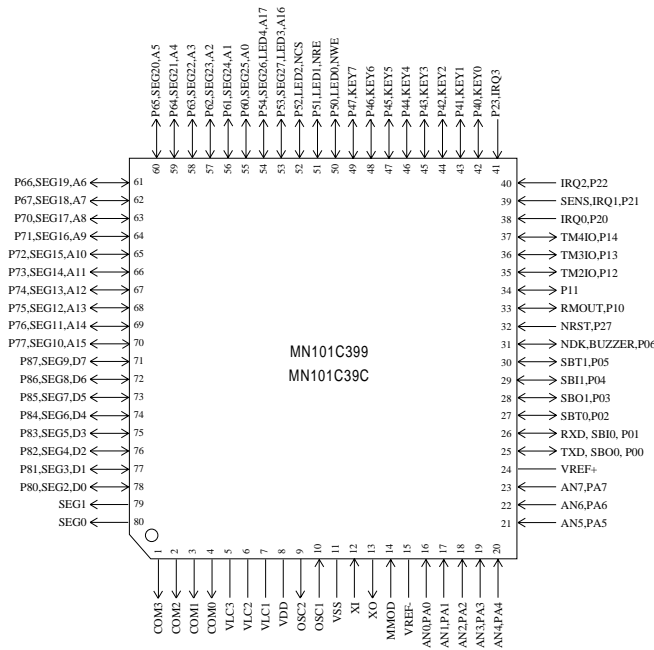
P65,SEG20,A5
P64,SEG21,A4
P63,SEG22,A3
P62,SEG23,A2
P61,SEG24,A1
P60,SEG25,A0
P54,SEG26,LED4,A17
P53,SEG27,LED3,A16
P52,LED2,NCS
P51,LED1,NRE
P50,LED0,NWE
P47,KEY7
P46,KEY6
P45,KEY5
P44,KEY4
P43,KEY3
P42,KEY2
P41,KEY1
P40,KEY0
P23,IRQ3

60 59 58 57 56 55 54 53 52 51 50 49 48 47 46 45 44 43 42 41

P66,SEG19,A6 61
P67,SEG18,A7 62
P70,SEG17,A8 63
P71,SEG16,A9 64
P72,SEG15,A10 65
P73,SEG14,A11 66
P74,SEG13,A12 67
P75,SEG12,A13 68
P76,SEG11,A14 69
P77,SEG10,A15 70
P87,SEG9,D7 71
P86,SEG8,D6 72
P85,SEG7,D5 73
P84,SEG6,D4 74
P83,SEG5,D3 75
P82,SEG4,D2 76
P81,SEG3,D1 77
P80,SEG2,D0 78
SEG1 79
SEG0 80

MN101C399
MN101C39C

40 IRQ2,P22
39 SENS,IRQ1,P21
38 IRQ0,P20
37 TM4IO,P14
36 TM3IO,P13
35 TM2IO,P12
34 P11
33 RMOUT,P10
32 NRST,P27
31 NDK,BUZZER,P06
30 SBT1,P05
29 SBI1,P04
28 SBO1,P03
27 SBT0,P02
26 RXD, SBI0, P01
25 TXD, SBO0, P00
24 VREF+
23 AN7,PA7
22 AN6,PA6
21 AN5,PA5

1 2 3 4 5 6 7 8 9 10 11 12 13 14 15 16 17 18 19 20

COM3
COM2
COM1
COM0
VLC3
VLC2
VLC1
VDD
OSC2
OSC1
VSS
XI
XO
MMOD
VREF-
AN0,PA0
AN1,PA1
AN2,PA2
AN3,PA3
AN4,PA4